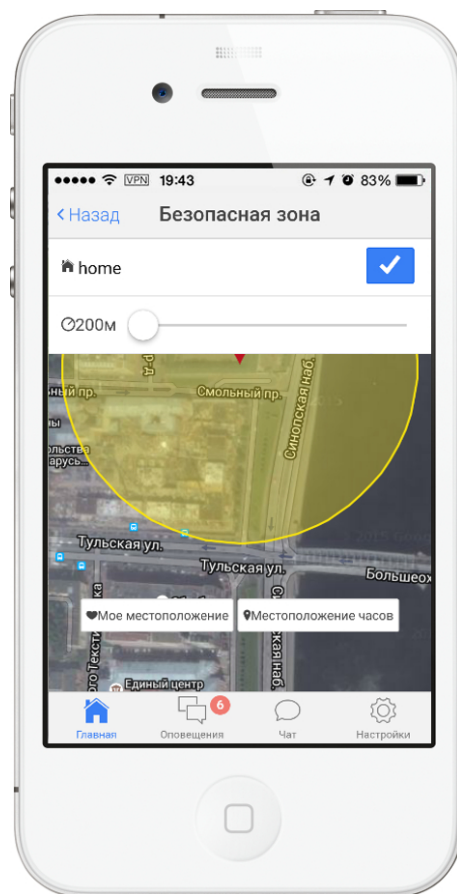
VPN 19:43 83%

< Назад Безопасная зона

home

200м

Смольный пр.

Синопская наб.

Тульская ул.

Тульская ул.

Большеох

Мое местоположение

Местоположение часов

Единый центр

Главная

6

Оповещения

Чат

Настройки